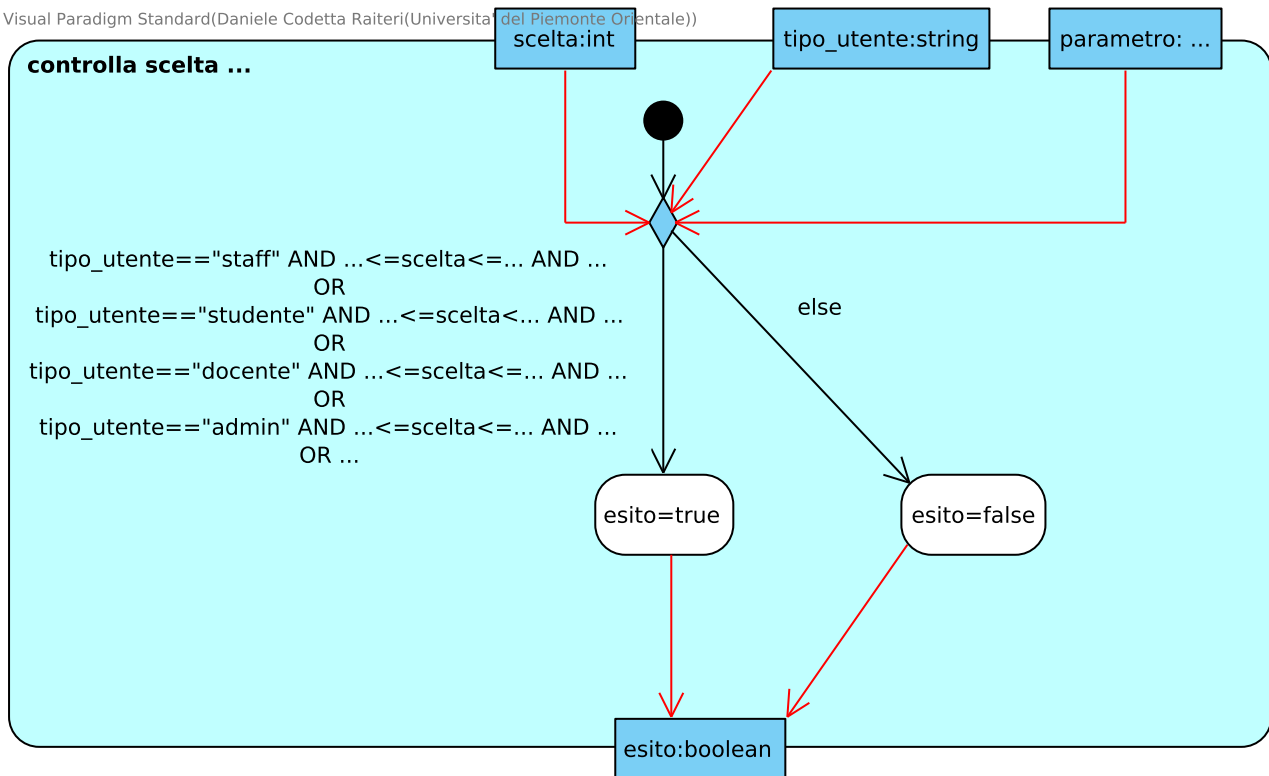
Visual Paradigm Standard(Daniele Codetta Raiteri(Universita' del Piemonte Orientale))

controlla scelta ...

scelta:int

tipo_utente:string

parametro: ...

tipo_utente=="staff" AND ...<=scelta<=... AND ...
OR
tipo_utente=="studente" AND ...<=scelta<... AND ...
OR
tipo_utente=="docente" AND ...<=scelta<=... AND ...
OR
tipo_utente=="admin" AND ...<=scelta<=... AND ...
OR ...

else

esito=true

esito=false

esito:boolean